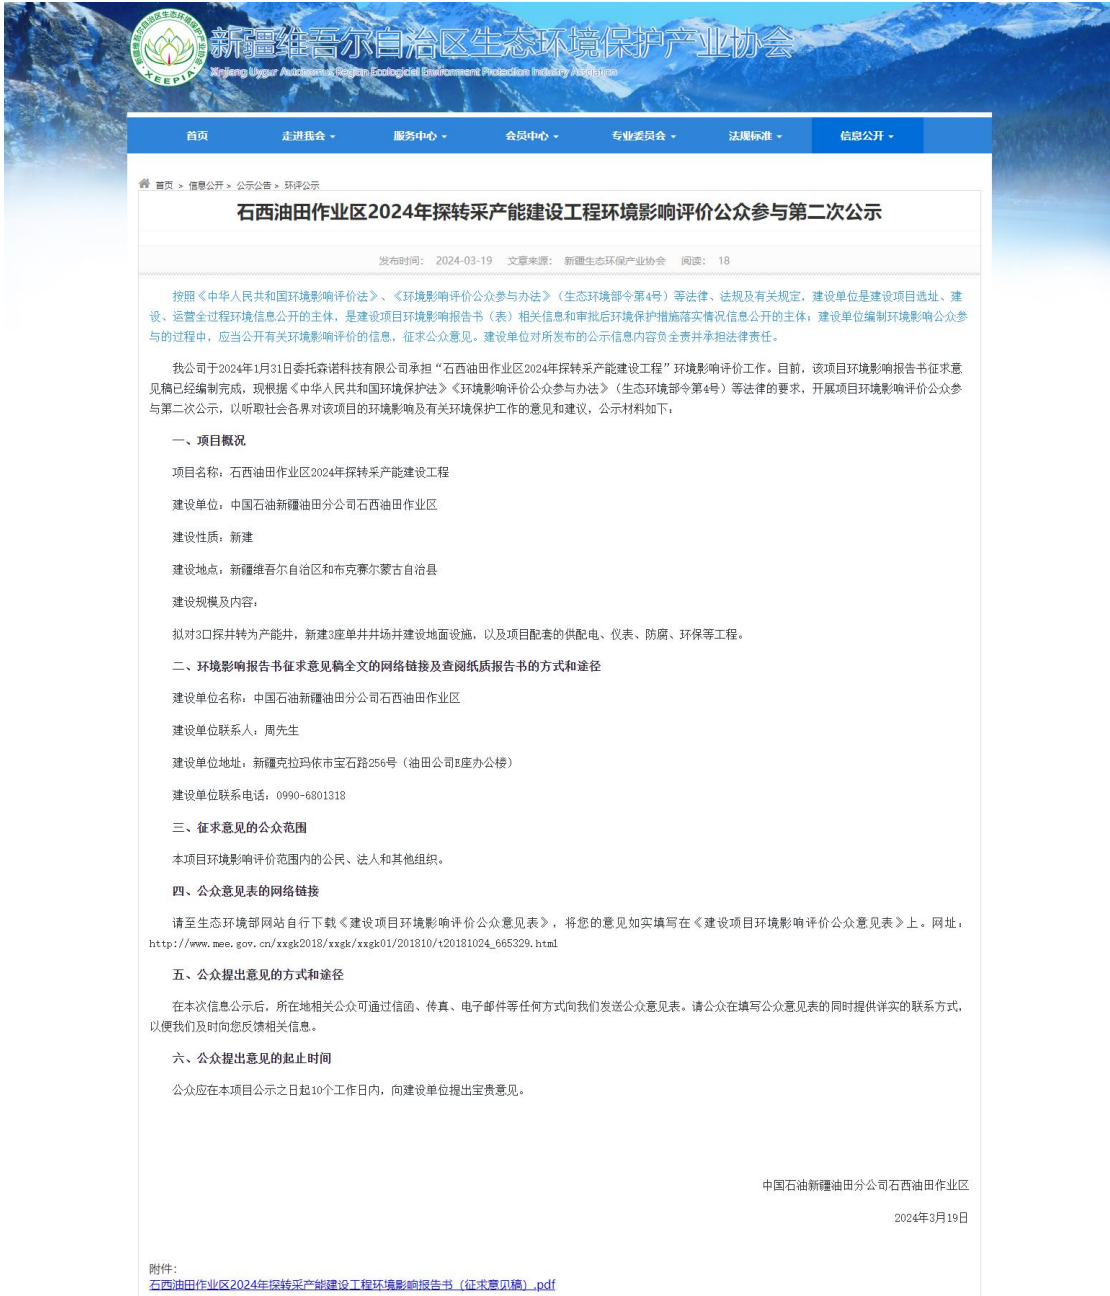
新疆维吾尔自治区生态环境保护产业协会
Xinjiang Uygur Autonomous Region Ecological Environment Protection Industry Association
XEEPIA

首页 走进我会 服务中心 会员中心 专业委员会 法规标准 信息公开

首页 > 信息公开 > 公示公告 > 环评公示

石西油田作业区2024年探转采产能建设工程环境影响评价公众参与第二次公示

发布时间： 2024-03-19 文章来源： 新疆生态环保产业协会 阅读： 18

按照《中华人民共和国环境影响评价法》、《环境影响评价公众参与办法》（生态环境部令第4号）等法律、法规及有关规定，建设单位是建设项目选址、建设、运营全过程环境信息公开的主体，是建设项目环境影响报告书（表）相关信息和审批后环境保护措施落实情况信息公开的主体；建设单位编制环境影响公众参与的过程中，应当公开有关环境影响评价的信息，征求公众意见。建设单位对所发布的公示信息内容负全责并承担法律责任。

我公司于2024年1月31日委托森诺科技有限公司承担“石西油田作业区2024年探转采产能建设工程”环境影响评价工作。目前，该项目环境影响报告书征求意见稿已经编制完成，现根据《中华人民共和国环境保护法》《环境影响评价公众参与办法》（生态环境部令第4号）等法律的要求，开展项目环境影响评价公众参与第二次公示，以听取社会各界对该项目的环境影响及有关环境保护工作的意见和建议，公示材料如下：

一、项目概况

项目名称：石西油田作业区2024年探转采产能建设工程

建设单位：中国石油新疆油田分公司石西油田作业区

建设性质：新建

建设地点：新疆维吾尔自治区和布克赛尔蒙古自治县

建设规模及内容：

拟对3口探井转为产能井，新建3座单井井场并建设地面设施，以及项目配套的供配电、仪表、防腐、环保等工程。

二、环境影响报告书征求意见稿全文的网络链接及查阅纸质报告书的方式和途径

建设单位名称：中国石油新疆油田分公司石西油田作业区

建设单位联系人：周先生

建设单位地址：新疆克拉玛依市宝石路256号（油田公司E座办公楼）

建设单位联系电话：0990-6801318

三、征求意见的公众范围

本项目环境影响评价范围内的公民、法人和其他组织。

四、公众意见表的网络链接

请至生态环境部网站自行下载《建设项目环境影响评价公众意见表》，将您的意见如实填写在《建设项目环境影响评价公众意见表》上。网址：http://www.mee.gov.cn/xxgk2018/xxgk/xxgk01/201810/t20181024_665329.html

五、公众提出意见的方式和途径

在本次信息公示后，所在地相关公众可通过信函、传真、电子邮件等任何方式向我们发送公众意见表。请公众在填写公众意见表的同时提供详实的联系方式，以便我们及时向您反馈相关信息。

六、公众提出意见的起止时间

公众应在本项目公示之日起10个工作日内，向建设单位提出宝贵意见。

中国石油新疆油田分公司石西油田作业区

2024年3月19日

附件：
石西油田作业区2024年探转采产能建设工程环境影响报告书（征求意见稿）.pdf